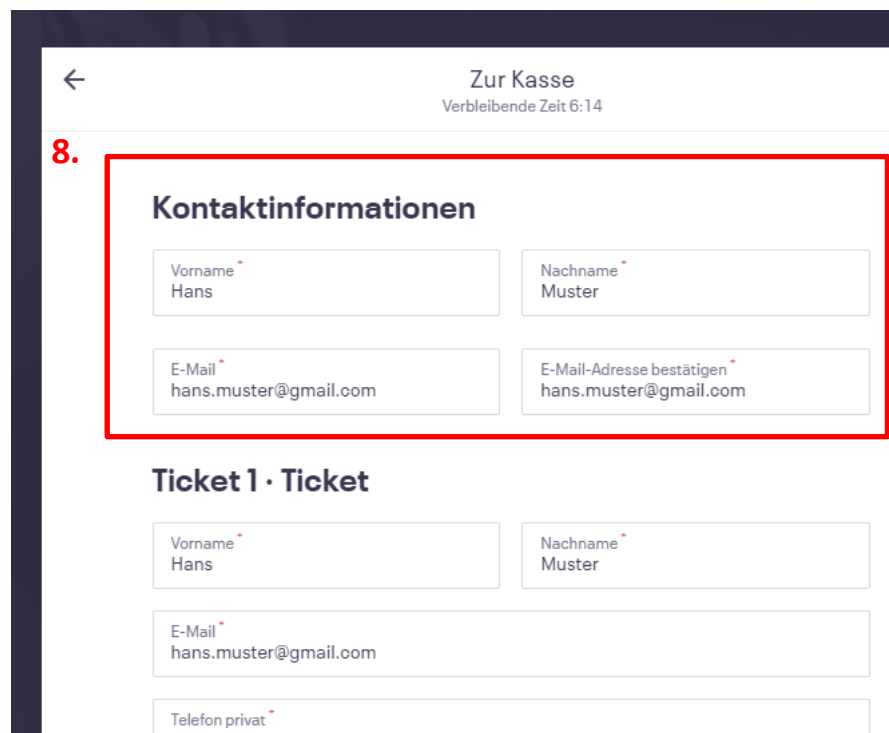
←

Zur Kasse
Verbleibende Zeit 6:14

8.

Kontaktinformationen

Vorname *
Hans

Nachname *
Muster

E-Mail *
hans.muster@gmail.com

E-Mail-Adresse bestätigen *
hans.muster@gmail.com

Ticket 1 · Ticket

Vorname *
Hans

Nachname *
Muster

E-Mail *
hans.muster@gmail.com

Telefon privat *